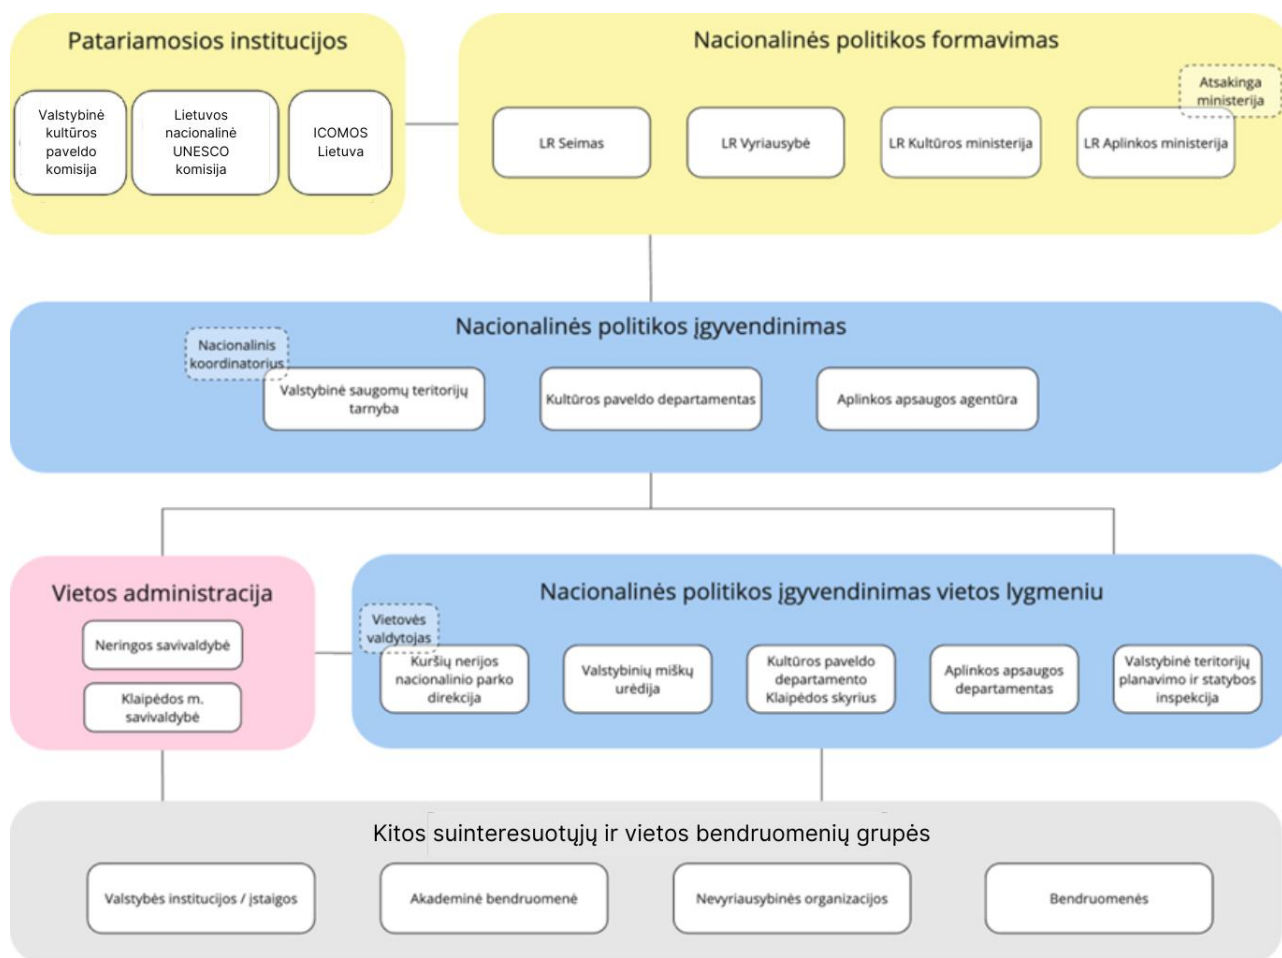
Patariamosios institucijos

Valstybinė kultūros paveldo komisija

Lietuvos nacionalinė UNESCO komisija

ICOMOS Lietuva

Nacionalinės politikos formavimas

Atsakinga ministerija

LR Seimas

LR Vyriausybė

LR Kultūros ministerija

LR Aplinkos ministerija

Nacionalinės politikos įgyvendinimas

Nacionalinis koordinatorius

Valstybinė saugomų teritorijų tarnyba

Kultūros paveldo departamentas

Aplinkos apsaugos agentūra

Vietos administracija

Neringos savivaldybė

Klaipėdos m. savivaldybė

Nacionalinės politikos įgyvendinimas vietos lygmeniu

Vietovės valdytojas

Kuršių nerijos nacionalinio parko direkcija

Valstybinių miškų urėdija

Kultūros paveldo departamento Klaipėdos skyrius

Aplinkos apsaugos departamentas

Valstybinė teritorijų planavimo ir statybos inspekcija

Kitos suinteresuotųjų ir vietos bendruomenių grupės

Valstybės institucijos / įstaigos

Akademinė bendruomenė

Nevyriausybinės organizacijos

Bendruomenės